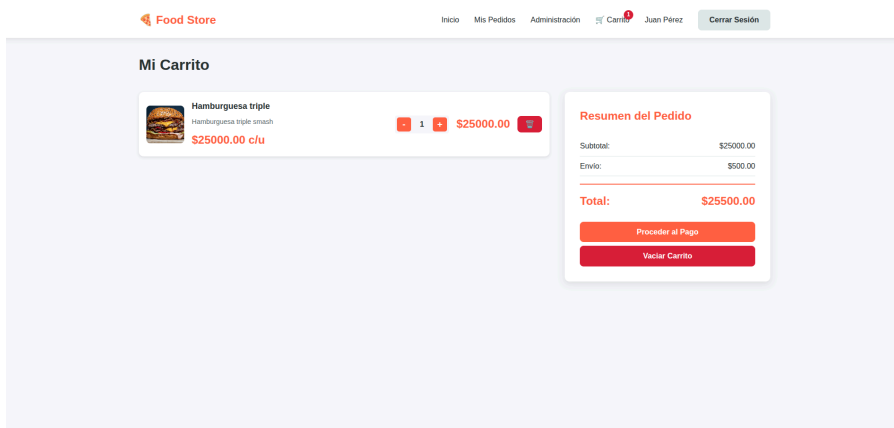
🍕 Food Store

Inicio Mis Pedidos Administración 🛒 Carrito 1 Juan Pérez Cerrar Sesión

Mi Carrito

Hamburguesa triple

Hamburguesa triple smash

$25000.00 c/u

- 1 +

$25000.00

🗑️

Resumen del Pedido

Subtotal: $25000.00

Envío: $500.00

Total: $25500.00

Proceder al Pago

Vaciar Carrito